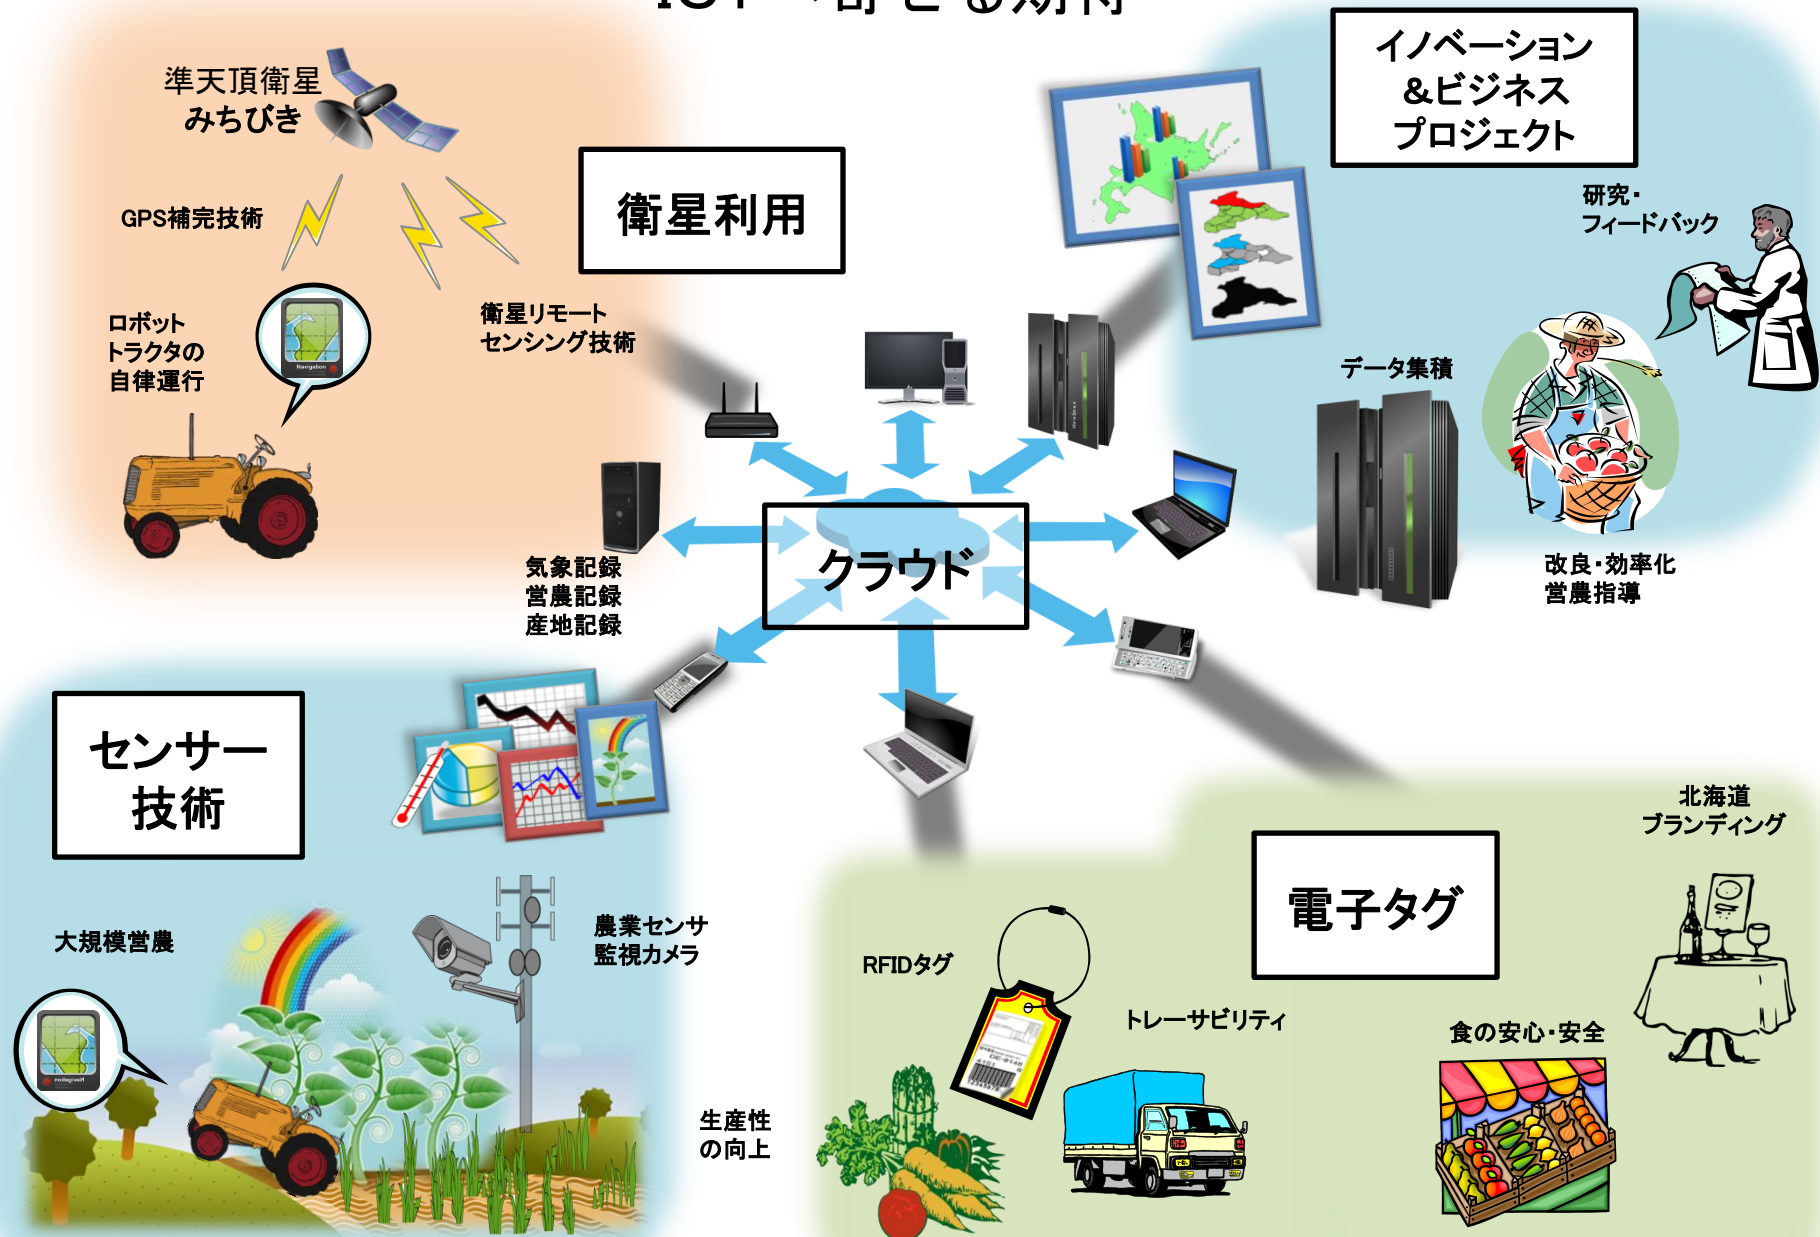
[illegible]

準天頂衛星
みちびき

GPS補完技術

衛星利用

ロボット
トラクタの
自律運行

衛星リモート
センシング技術

イノベーション
&ビジネス
プロジェクト

研究・
フィードバック

データ集積

改良・効率化
営農指導

クラウド

気象記録
営農記録
産地記録

センサー
技術

大規模営農

農業センサ
監視カメラ

生産性
の向上

北海道
ブランディング

電子タグ

RFIDタグ

トレーサビリティ

食の安心・安全